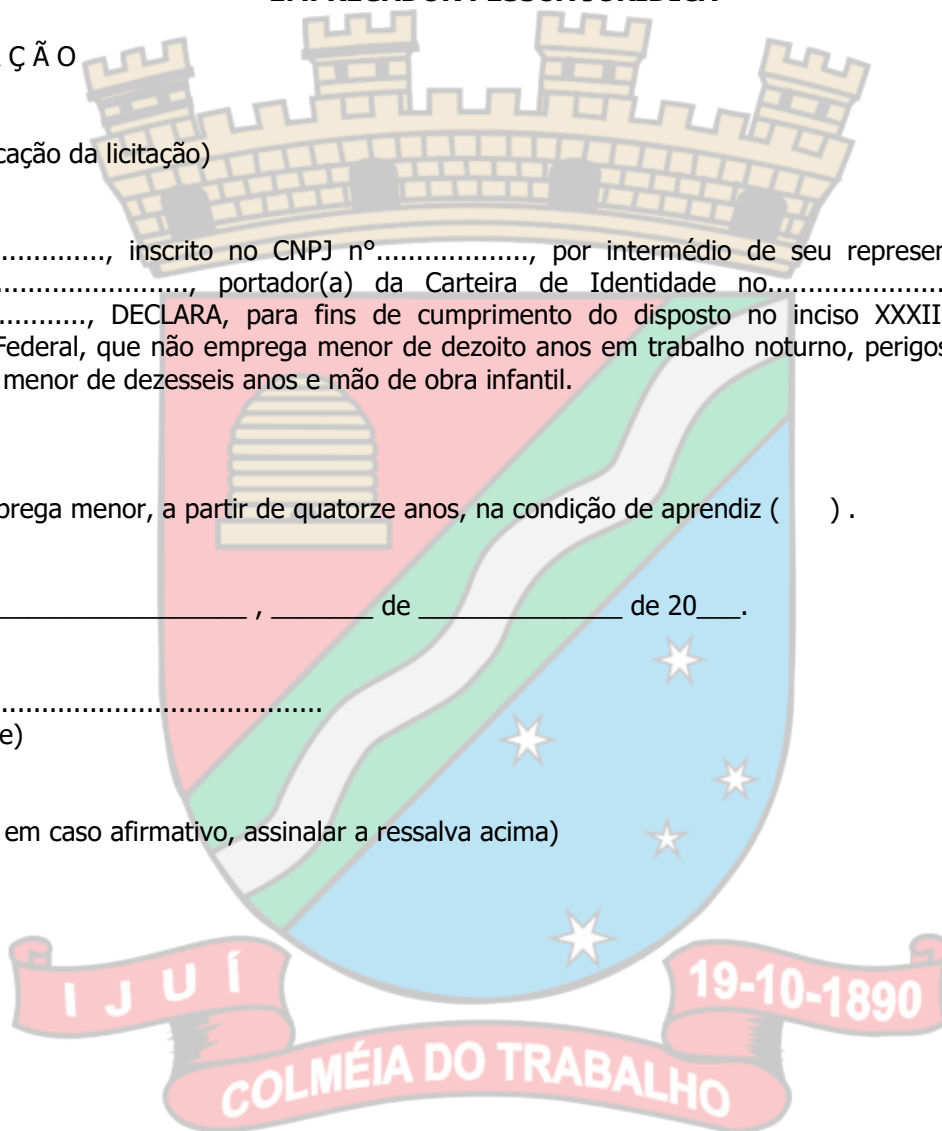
Ç Ã O

cação da licitação)

..............., inscrito no CNPJ n°..................., por intermédio de seu represen ......................, portador(a) da Carteira de Identidade no.................... ..........., DECLARA, para fins de cumprimento do disposto no inciso XXXII Federal, que não emprega menor de dezoito anos em trabalho noturno, perigos menor de dezesseis anos e mão de obra infantil.

prega menor, a partir de quatorze anos, na condição de aprendiz ( ) .

__________________ , _______ de ______________ de 20___.

......................................
e)

em caso afirmativo, assinalar a ressalva acima)

I J U Í 19-10-1890
COLMÉIA DO TRABALHO